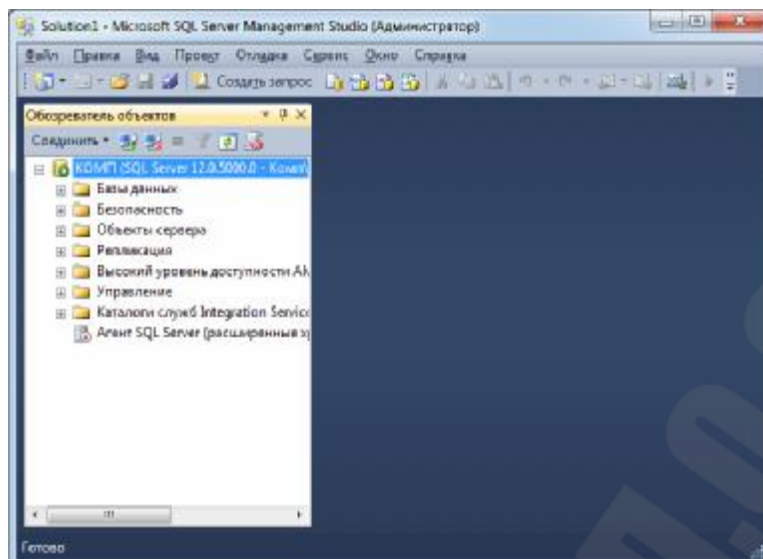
Solution1 - Microsoft SQL Server Management Studio (Администратор)

Файл Правка Вид Проект Отладка Сервис Окно Справка

Создать запрос

Обозреватель объектов

Соединить

КОМП (SQL Server 12.0.5000.0 - Комп\

Базы данных

Безопасность

Объекты сервера

Репликация

Высокий уровень доступности Al

Управление

Каталоги служб Integration Servic

Агент SQL Server (расширенные з

Готово